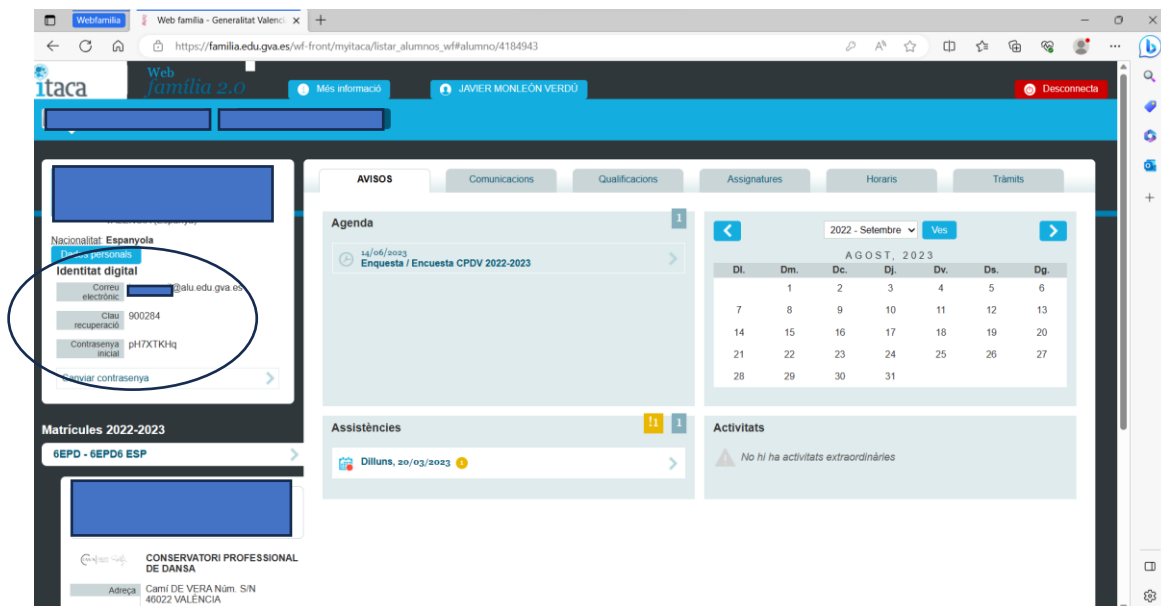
Webfamilia | Web familia - Generalitat Valenci ×

https://familia.edu.gva.es/wf-front/myitaca/listar_alumnos_wf#alumno/4184943

itaca Web família 2.0

Més informació

JAVIER MONLEÓN VERDÚ

Desconnecta

Nacionalitat: Espanyola

Dades personals

Identitat digital

Correu electrònic @alu.edu.gva.es

Clau recuperació 900284

Contrasenya inicial pH7XTKHq

Canviar contrasenya

Matrícules 2022-2023

6EPD - 6EPD6 ESP

CONSERVATORI PROFESSIONAL DE DANSA

Adreça Camí DE VERA Núm. S/N 46022 VALÈNCIA

AVISOS | Comunicacions | Qualificacions | Assignatures | Horaris | Tràmits

Agenda 1

14/06/2023
Enquesta / Encuesta CPDV 2022-2023

2022 - Setembre Ves

AGOST, 2023

| Dl. | Dm. | Dc. | Dj. | Dv. | Ds. | Dg. |
|---|---|---|---|---|---|---|
| | 1 | 2 | 3 | 4 | 5 | 6 |
| 7 | 8 | 9 | 10 | 11 | 12 | 13 |
| 14 | 15 | 16 | 17 | 18 | 19 | 20 |
| 21 | 22 | 23 | 24 | 25 | 26 | 27 |
| 28 | 29 | 30 | 31 | | | |

Assistències 1 1

Dilluns, 20/03/2023 1

Activitats

No hi ha activitats extraordinàries